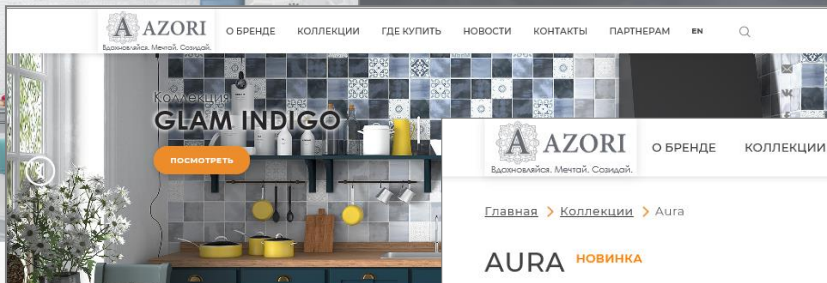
A AZORI
Вдохновляйся. Мечтай. Созидай.

О БРЕНДЕ КОЛЛЕКЦИИ ГДЕ КУПИТЬ НОВОСТИ КОНТАКТЫ ПАРТНЕРАМ EN

Коллекция
GLAM INDIGO

ПОСМОТРЕТЬ

A AZORI
Вдохновляйся. Мечтай. Созидай.

О БРЕНДЕ КОЛЛЕКЦИИ

Главная > Коллекции > Aura

AURA НОВИНКА